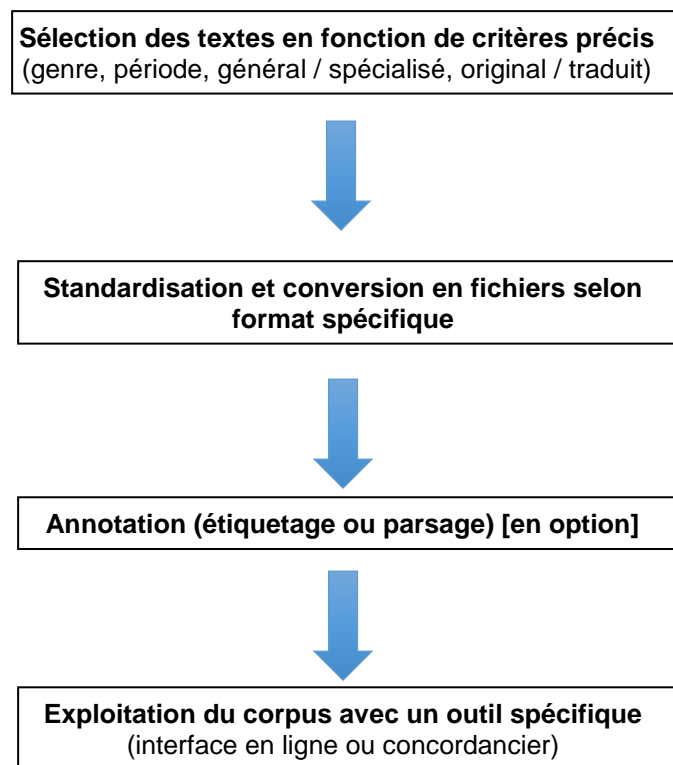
Sélection des textes en fonction de critères précis
(genre, période, général / spécialisé, original / traduit)

Standardisation et conversion en fichiers selon format spécifique

Annotation (étiquetage ou parsage) [en option]

Exploitation du corpus avec un outil spécifique
(interface en ligne ou concordancier)